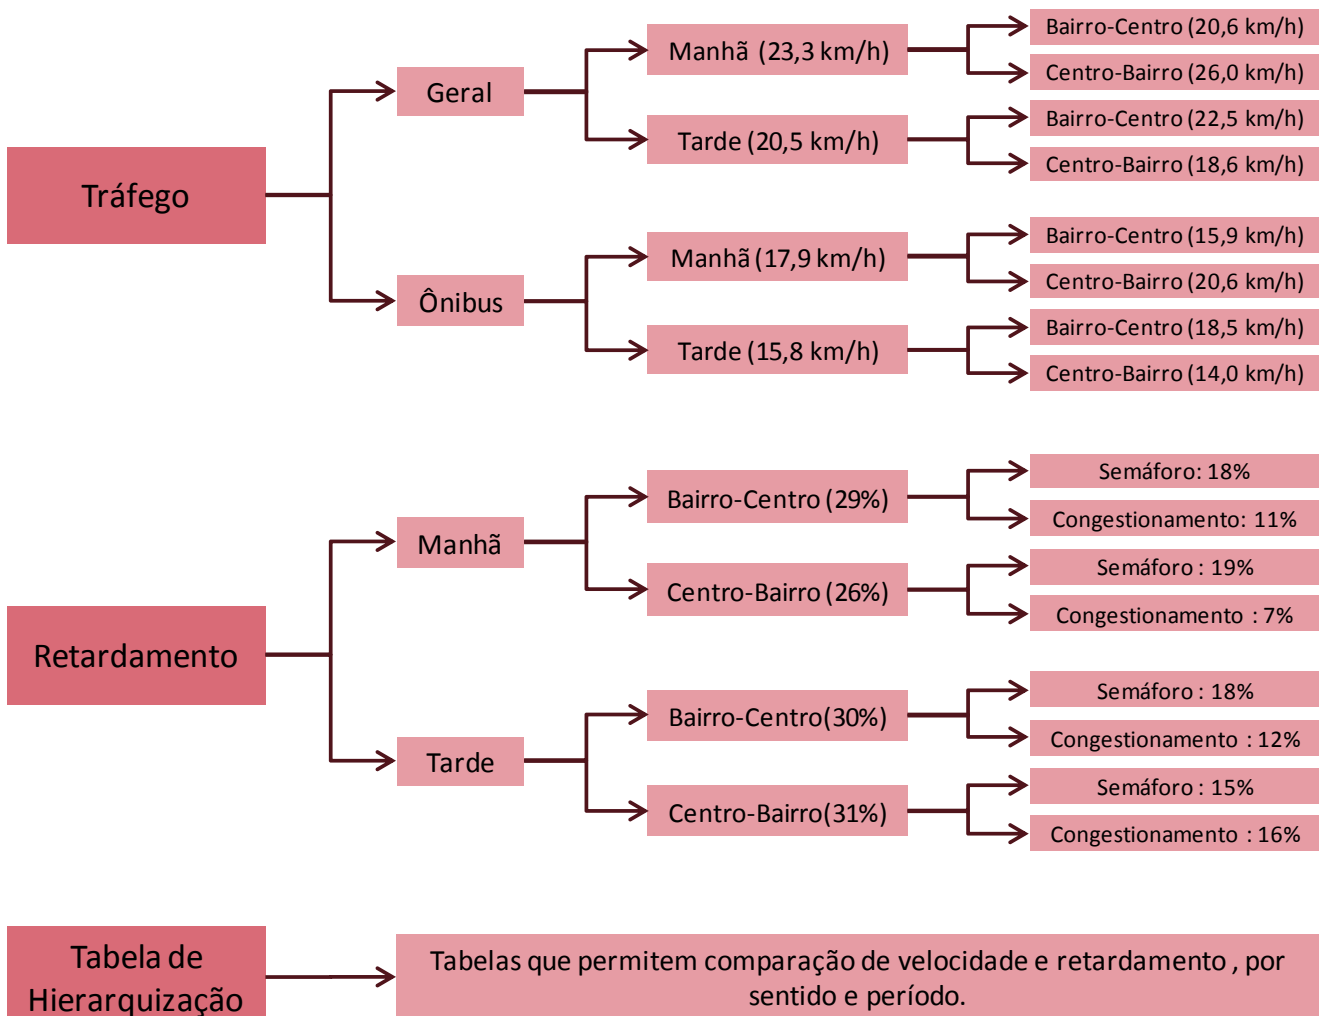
Tráfego

Geral

Manhã (23,3 km/h)

Bairro-Centro (20,6 km/h)

Centro-Bairro (26,0 km/h)

Tarde (20,5 km/h)

Bairro-Centro (22,5 km/h)

Centro-Bairro (18,6 km/h)

Ônibus

Manhã (17,9 km/h)

Bairro-Centro (15,9 km/h)

Centro-Bairro (20,6 km/h)

Tarde (15,8 km/h)

Bairro-Centro (18,5 km/h)

Centro-Bairro (14,0 km/h)

Retardamento

Manhã

Bairro-Centro (29%)

Semáforo: 18%

Congestionamento: 11%

Centro-Bairro (26%)

Semáforo : 19%

Congestionamento : 7%

Tarde

Bairro-Centro(30%)

Semáforo : 18%

Congestionamento : 12%

Centro-Bairro(31%)

Semáforo : 15%

Congestionamento : 16%

Tabela de Hierarquização

Tabelas que permitem comparação de velocidade e retardamento , por sentido e período.